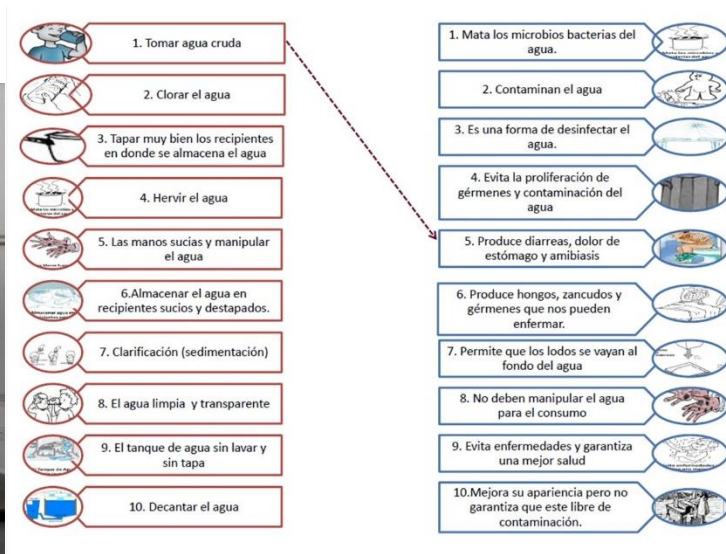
1. Tomar agua cruda

2. Clorar el agua

3. Tapar muy bien los recipientes en donde se almacena el agua

4. Hervir el agua

5. Las manos sucias y manipular el agua

6.Almacenar el agua en recipientes sucios y destapados.

7. Clarificación (sedimentación)

8. El agua limpia y transparente

9. El tanque de agua sin lavar y sin tapa

10. Decantar el agua

1. Mata los microbios bacterias del agua.

2. Contaminan el agua

3. Es una forma de desinfectar el agua.

4. Evita la proliferación de gérmenes y contaminación del agua

5. Produce diarreas, dolor de estómago y amibiasis

6. Produce hongos, zancudos y gérmenes que nos pueden enfermar.

7. Permite que los lodos se vayan al fondo del agua

8. No deben manipular el agua para el consumo

9. Evita enfermedades y garantiza una mejor salud

10.Mejora su apariencia pero no garantiza que este libre de contaminación.